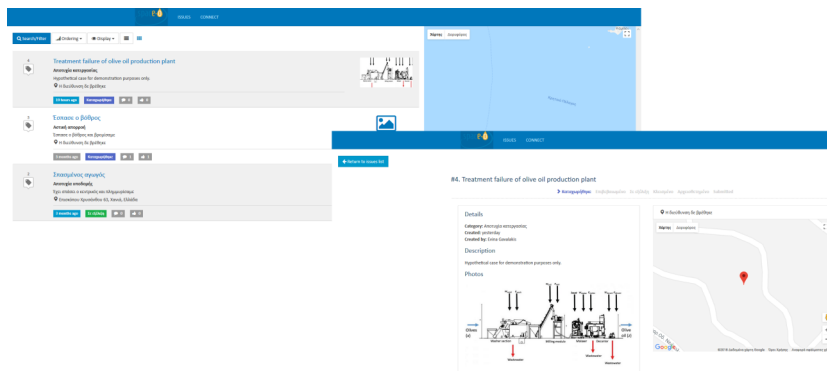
ISSUES CONNECT

Search/Filter Ordering Display

Treatment failure of olive oil production plant
Αποτυχία κατεργασίας
Hypothetical case for demonstration purposes only.
Η διεύθυνση δε βρέθηκε
19 hours ago Καταγραφήθηκε 0 0

Έσπασε ο βόθρος
Αστική απορροή
Έσπασε ο βόθρος και ξεχειλίζει
Η διεύθυνση δε βρέθηκε
5 months ago Καταγραφήθηκε 1 1

Σπασμένος αγωγός
Αστοχία υποδομής
Έχει σπάσει ο αγωγός και πλημμυρίσαμε
Ονομάτων Χρυσοστόμου 61, Χανιά, Ελλάδα
5 months ago Σε εξέλιξη 0 0

Χάρτης Δορυφόρος

ISSUES CONNECT

Return to issues list

#4. Treatment failure of olive oil production plant

Καταγράφηκε

Details
Category: Αστοχία κατεργασίας
Created: yesterday
Created by: Linos Gavalakis

Description
Hypothetical case for demonstration purposes only.

Photos

Olives (a)
Olive oil (2)
Wastewater
Wastewater
Wastewater

Η διεύθυνση δε βρέθηκε
Χάρτης Δορυφόρος
Google